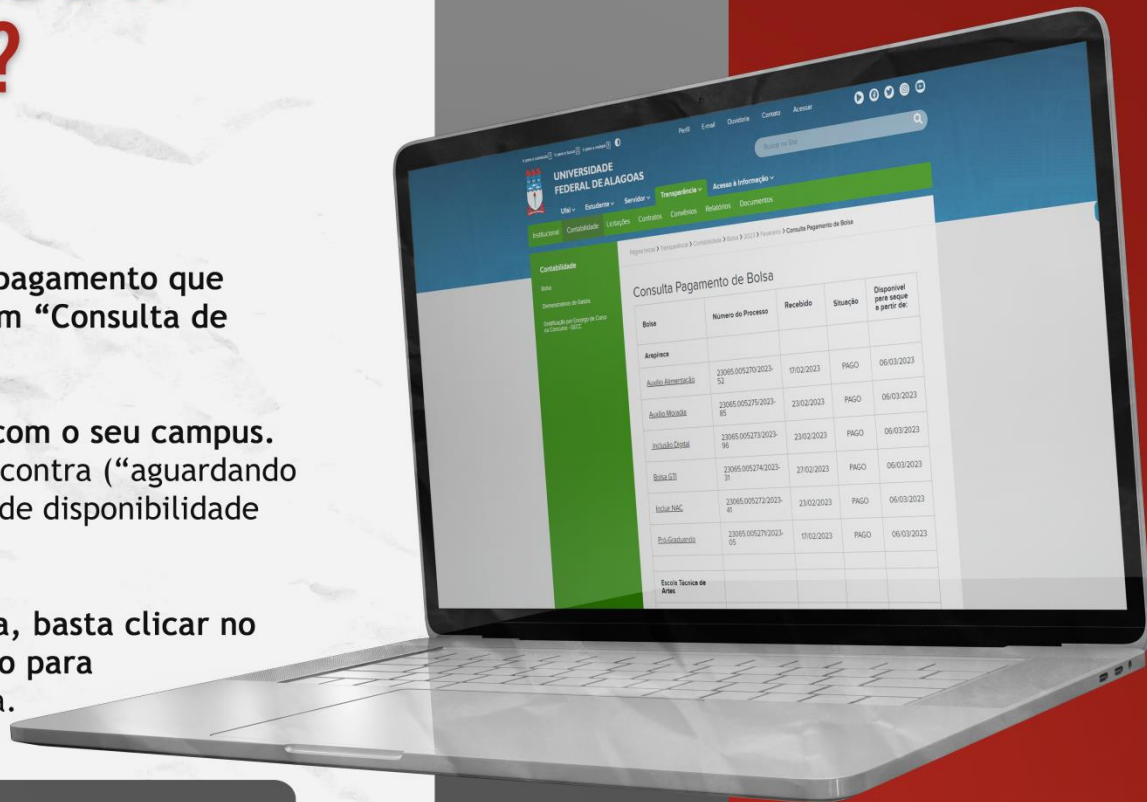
?

pagamento que
m "Consulta de

com o seu campus.
contra ("aguardando
de disponibilidade

a, basta clicar no
o para
a.

Perfil E-mail Ouvidoria Contato Acessar

Buscar no Site

UNIVERSIDADE FEDERAL DE ALAGOAS

Ufal Estudante Servidor Transparência Acesso à Informação

Institucional Contabilidade Licitações Contratos Convênios Relatórios Documentos

Página Inicial > Transparência > Contabilidade > Bolsa > 2023 > Fevereiro > Consulta Pagamento de Bolsa

Contabilidade

Bolsa

Demonstrativos de Gastos

Certificação por Encargo de Curso ou Concurso - GECC

Consulta Pagamento de Bolsa

| Bolsa | Número do Processo | Recebido | Situação | Disponível para seque a partir de: |
|---|---|---|---|---|
| Arapiraca | | | | |
| Auxílio Alimentação | 23065.005270/2023-52 | 17/02/2023 | PAGO | 06/03/2023 |
| Auxílio Moradia | 23065.005275/2023-85 | 23/02/2023 | PAGO | 06/03/2023 |
| Inclusão Digital | 23065.005273/2023-96 | 23/02/2023 | PAGO | 06/03/2023 |
| Bolsa GTI | 23065.005274/2023-31 | 27/02/2023 | PAGO | 06/03/2023 |
| Incluir NAC | 23065.005272/2023-41 | 23/02/2023 | PAGO | 06/03/2023 |
| Pró-Graduando | 23065.005279/2023-05 | 17/02/2023 | PAGO | 06/03/2023 |
| Escola Técnica de Artes | | | | |